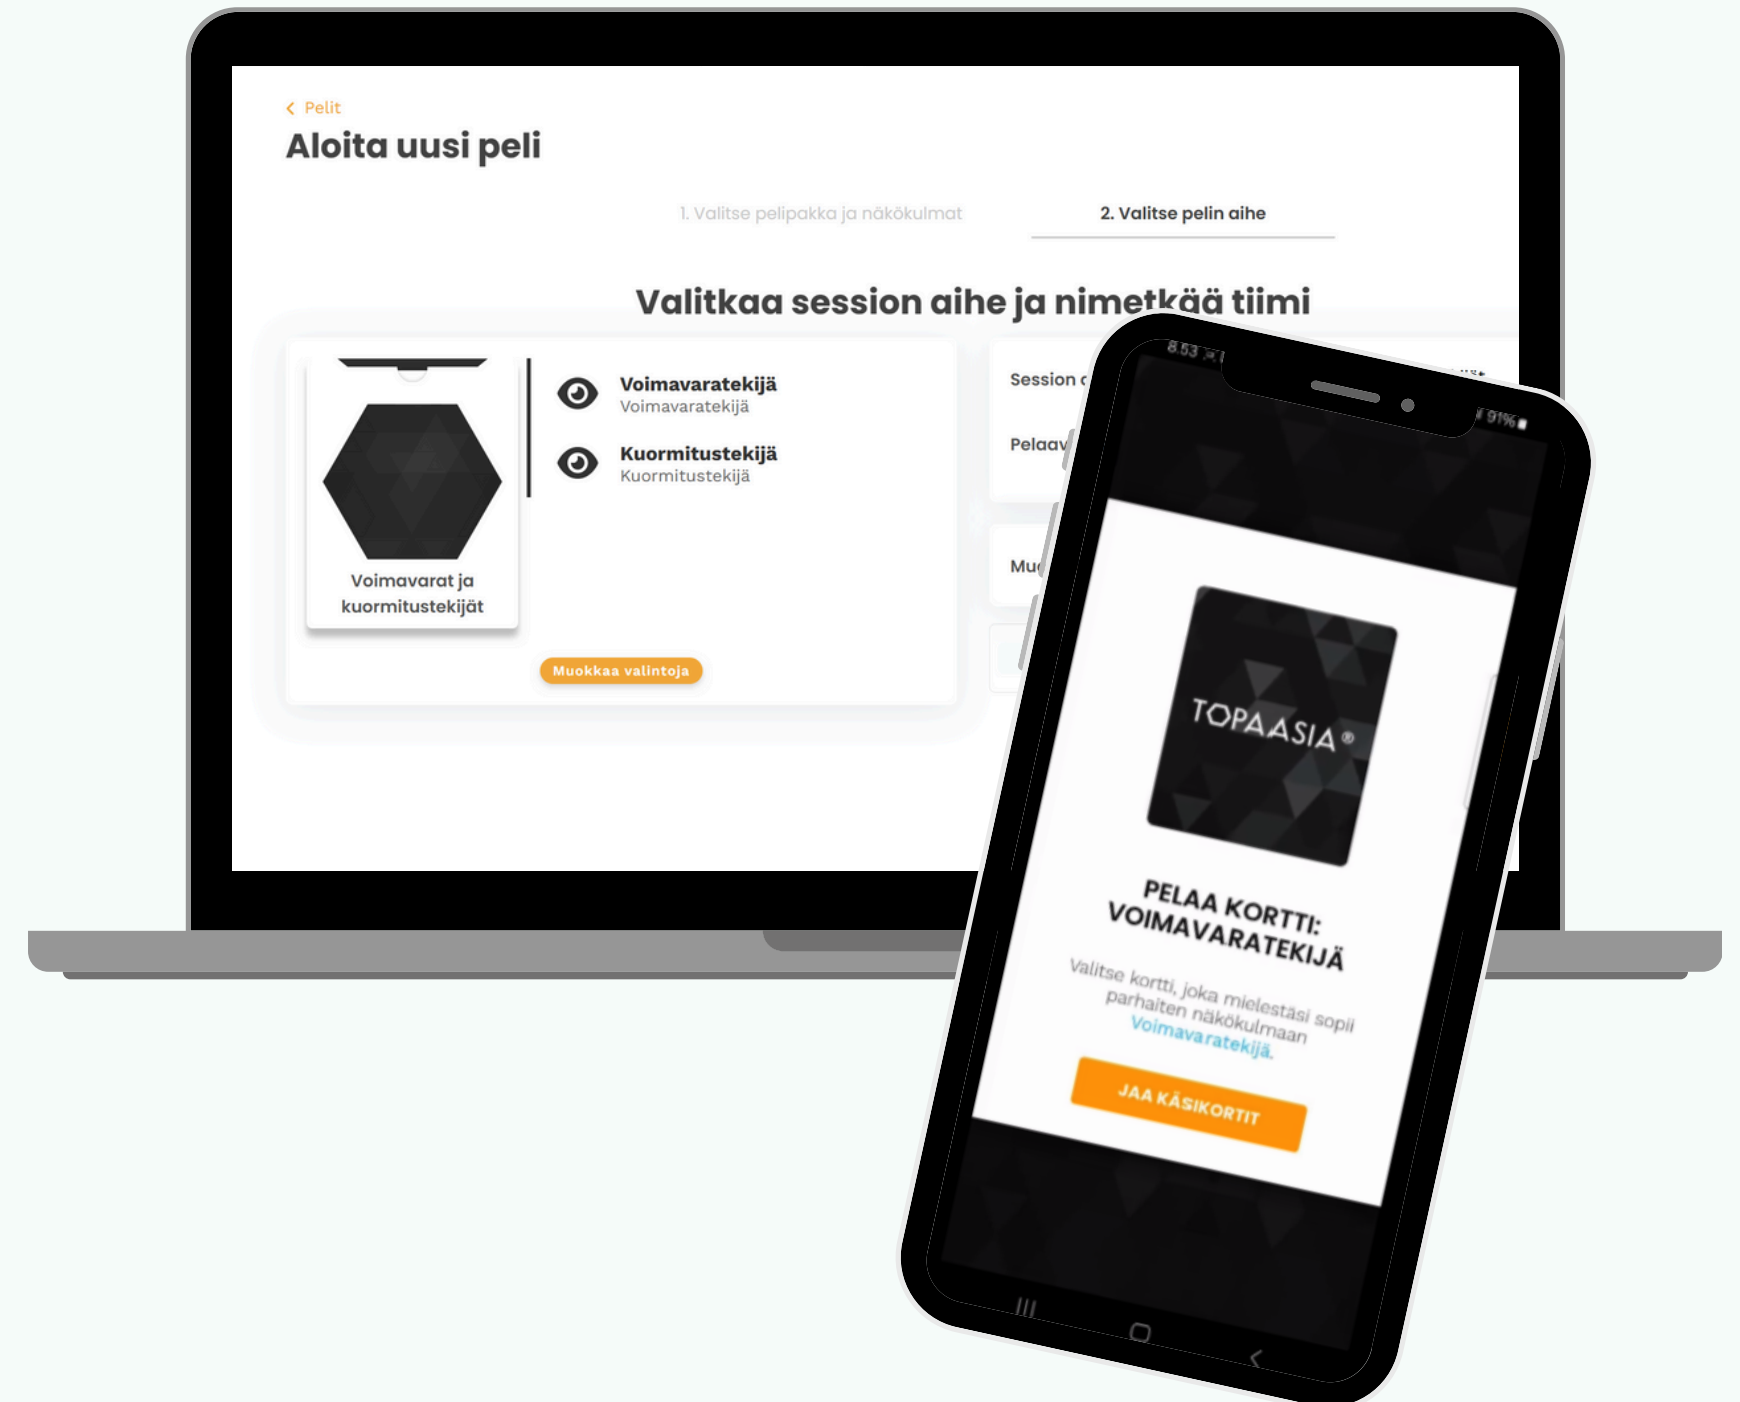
< Pelit
Aloita uusi peli

1. Valitse pelipakka ja näkökulmat
2. Valitse pelin aihe

Valitkaa session aihe ja nimetkää tiimi

Voimavarat ja kuormitustekijät

Voimavaratekijä
Voimavaratekijä

Kuormitustekijä
Kuormitustekijä

Muokkaa valintoja

Session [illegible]
Pelaav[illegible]
Mu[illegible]

8.53
91%

TOPAASIA®

PELAA KORTTI:
VOIMAVARATEKIJÄ

Valitse kortti, joka mielestäsi sopii parhaiten näkökulmaan Voimavaratekijä.

JAA KÄSIKORTIT